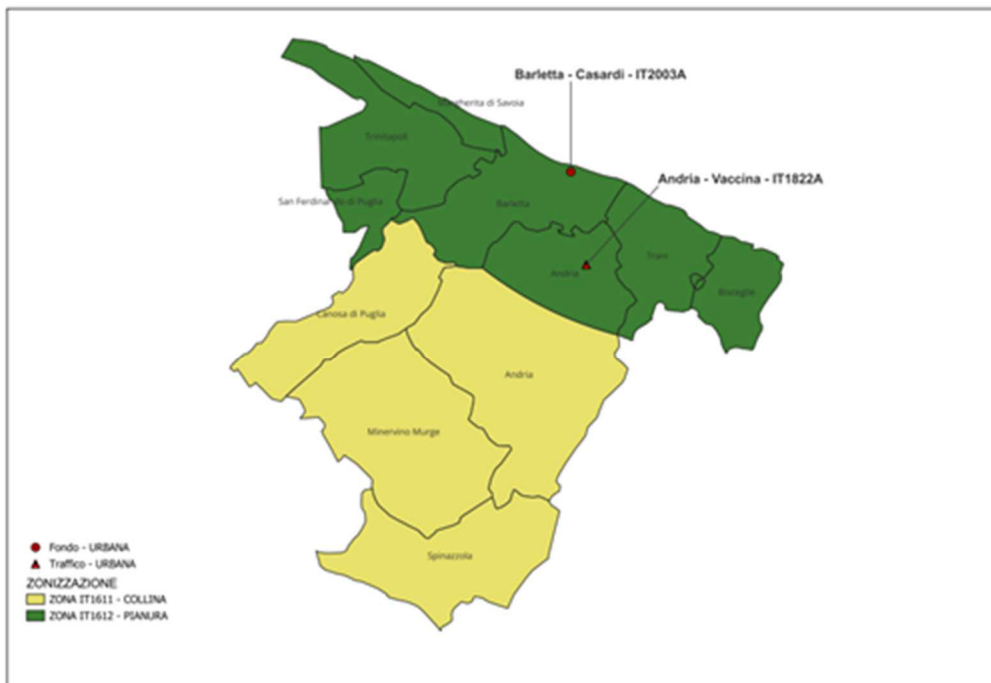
Barletta - Casardi - IT2003A

Margherita di Savoia

Trinitapoli

Andria - Vaccina - IT1822A

San Ferdinando di Puglia

Barletta

Andria

Trani

Bisceglie

Canosa di Puglia

Andria

Minervino Murge

Spinazzola

Fondo - URBANA
Traffico - URBANA
ZONIZZAZIONE
ZONA IT1611 - COLLINA
ZONA IT1612 - PIANURA